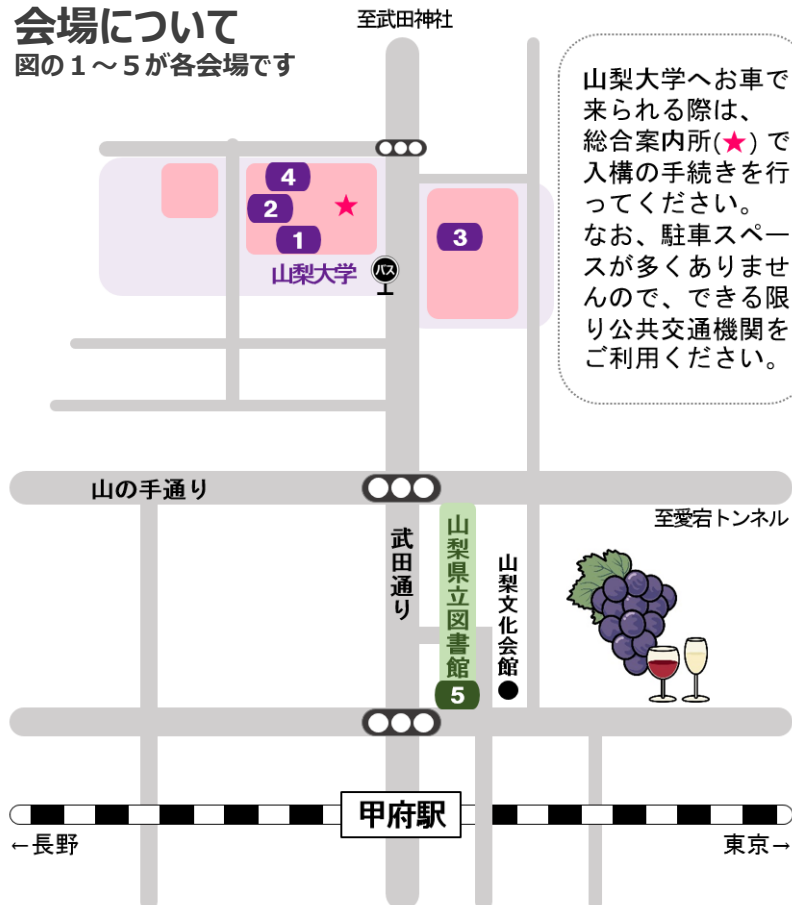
会場について
図の１～５が各会場です

至武田神社

山梨大学へお車で来られる際は、総合案内所(★) で入構の手続きを行ってください。
なお、駐車スペースが多くありませんので、できる限り公共交通機関をご利用ください。

4
2
★
1
3
山梨大学
バス

山の手通り
至愛宕トンネル
武田通り
山梨県立図書館
5
山梨文化会館

甲府駅
←長野
東京→